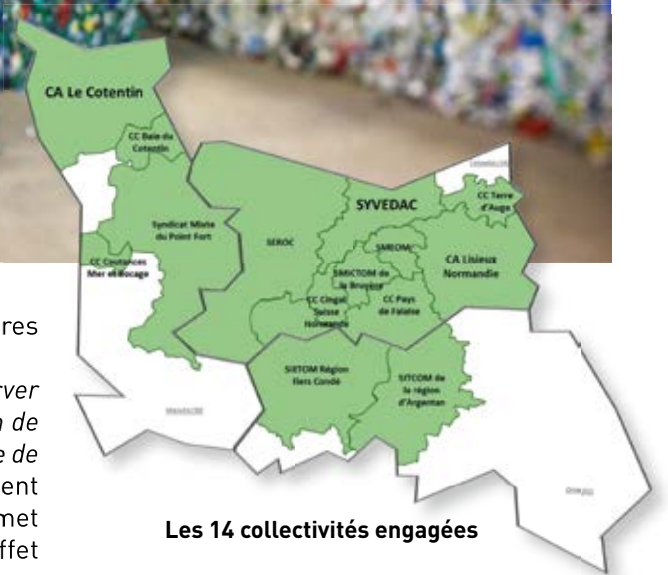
CA Le Cotentin

CC Baie du Cotentin

Syndicat Mixte du Point Fort

CC Coutances Mer et Bocage

SEROC

SYVEDAC

CC Terre d'Auge

SMEOM

CA Lisieux Normandie

SMICTOM de la Bruyère

CC Pays de Falaise

CC Cingal Suisse Normande

SIRTOM Région Flers Condé

SITCOM de la région d'Argentan

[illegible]

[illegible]

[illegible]

Les 14 collectivités engagées

res

rver

n de

e de

ent

met

ffet